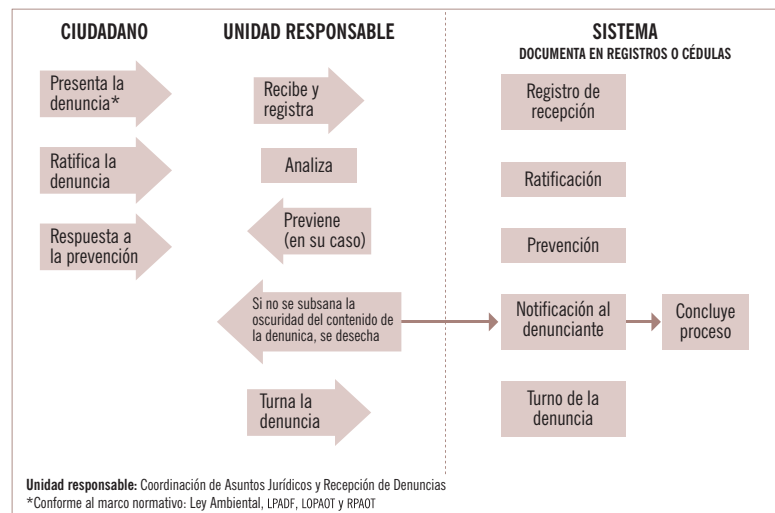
CIUDADANO

UNIDAD RESPONSABLE

SISTEMA
DOCUMENTA EN REGISTROS O CÉDULAS

Presenta la denuncia*

Recibe y registra

Registro de recepción

Ratifica la denuncia

Analiza

Ratificación

Respuesta a la prevención

Previene (en su caso)

Prevención

Si no se subsana la oscuridad del contenido de la denuncia, se desecha

Notificación al denunciante

Concluye proceso

Turna la denuncia

Turno de la denuncia

Unidad responsable: Coordinación de Asuntos Jurídicos y Recepción de Denuncias
*Conforme al marco normativo: Ley Ambiental, LPADF, LOPAOT y RPAOT